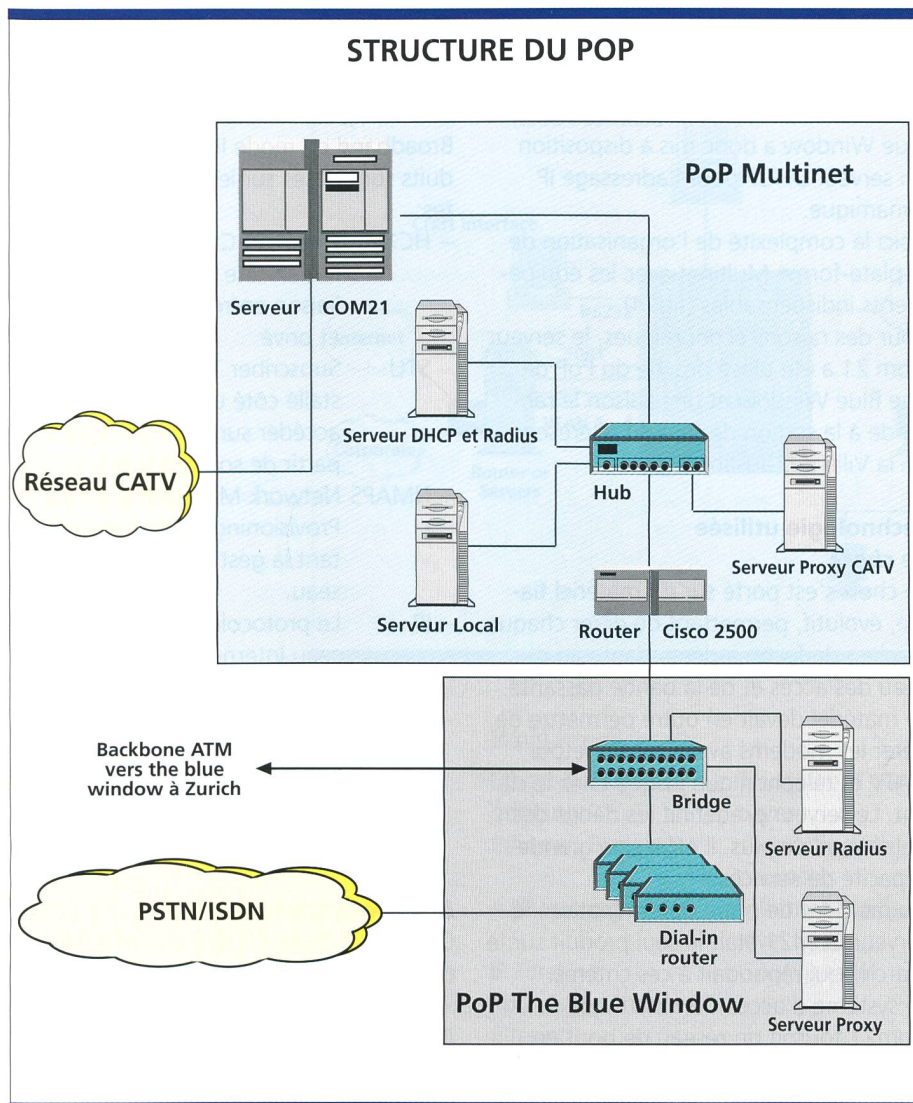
STRUCTURE DU POP

PoP Multinet

Serveur COM21

Serveur DHCP et Radius

Hub

Serveur Proxy CATV

Réseau CATV

Serveur Local

Router Cisco 2500

Backbone ATM vers the blue window à Zurich

Bridge

Serveur Radius

PSTN/ISDN

Dial-in router

PoP The Blue Window

Serveur Proxy